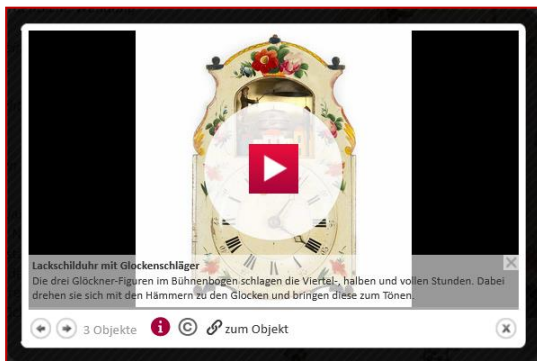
Lackschilduhr mit Glockenschläger
Die drei Glöckner-Figuren im Bühnenbogen schlagen die Viertel-, halben und vollen Stunden. Dabei drehen sie sich mit den Hämmern zu den Glocken und bringen diese zum Tönen.

3 Objekte zum Objekt